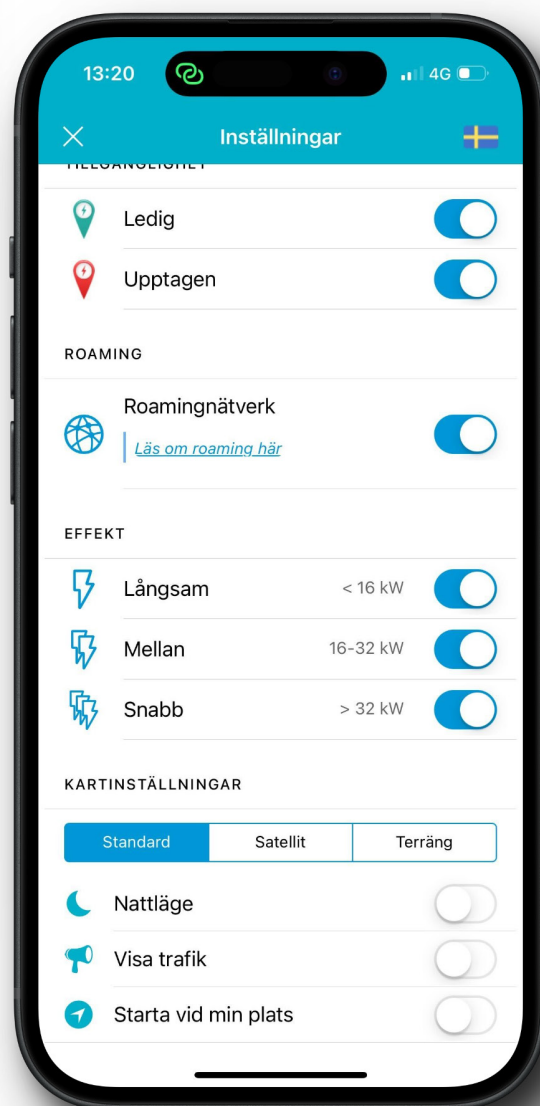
13:20

4G

Inställningar

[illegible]

Ledig

Upptagen

ROAMING

Roamingnätverk

Läs om roaming här

EFFEKT

Långsam < 16 kW

Mellan 16-32 kW

Snabb > 32 kW

KARTINSTÄLLNINGAR

Standard | Satellit | Terräng

Nattläge

Visa trafik

Starta vid min plats